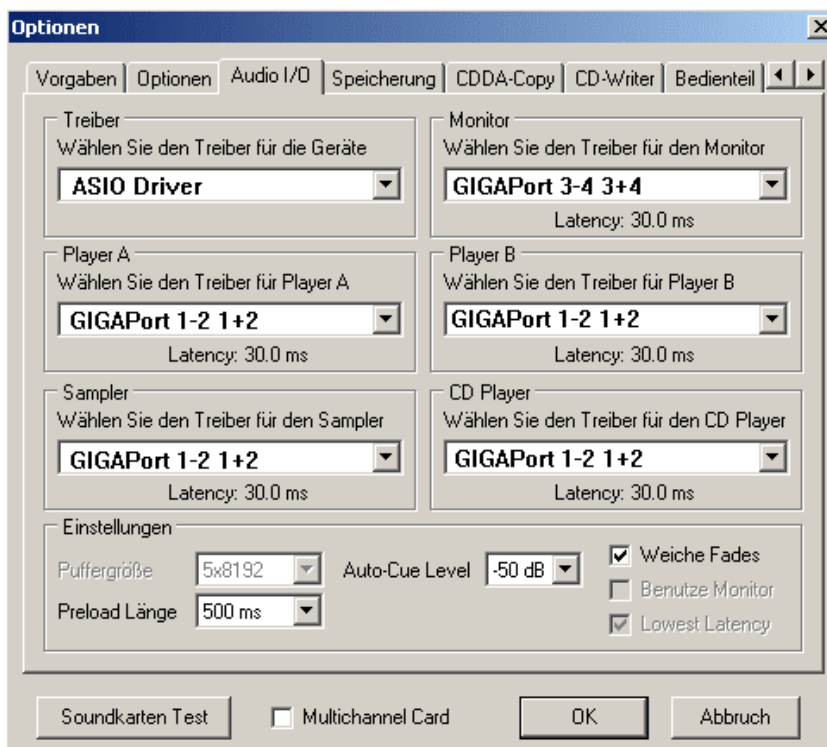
Optionen

Vorgaben | Optionen | Audio I/O | Speicherung | CDDA-Copy | CD-Writer | Bedienteil

Treiber
Wählen Sie den Treiber für die Geräte
ASIO Driver

Monitor
Wählen Sie den Treiber für den Monitor
GIGAPort 3-4 3+4
Latency: 30.0 ms

Player A
Wählen Sie den Treiber für Player A
GIGAPort 1-2 1+2
Latency: 30.0 ms

Player B
Wählen Sie den Treiber für Player B
GIGAPort 1-2 1+2
Latency: 30.0 ms

Sampler
Wählen Sie den Treiber für den Sampler
GIGAPort 1-2 1+2
Latency: 30.0 ms

CD Player
Wählen Sie den Treiber für den CD Player
GIGAPort 1-2 1+2
Latency: 30.0 ms

Einstellungen
Puffergröße 5x8192
Auto-Cue Level -50 dB
Weiche Fades
Benutze Monitor
Lowest Latency
Preload Länge 500 ms

Soundkarten Test
Multichannel Card
OK
Abbruch